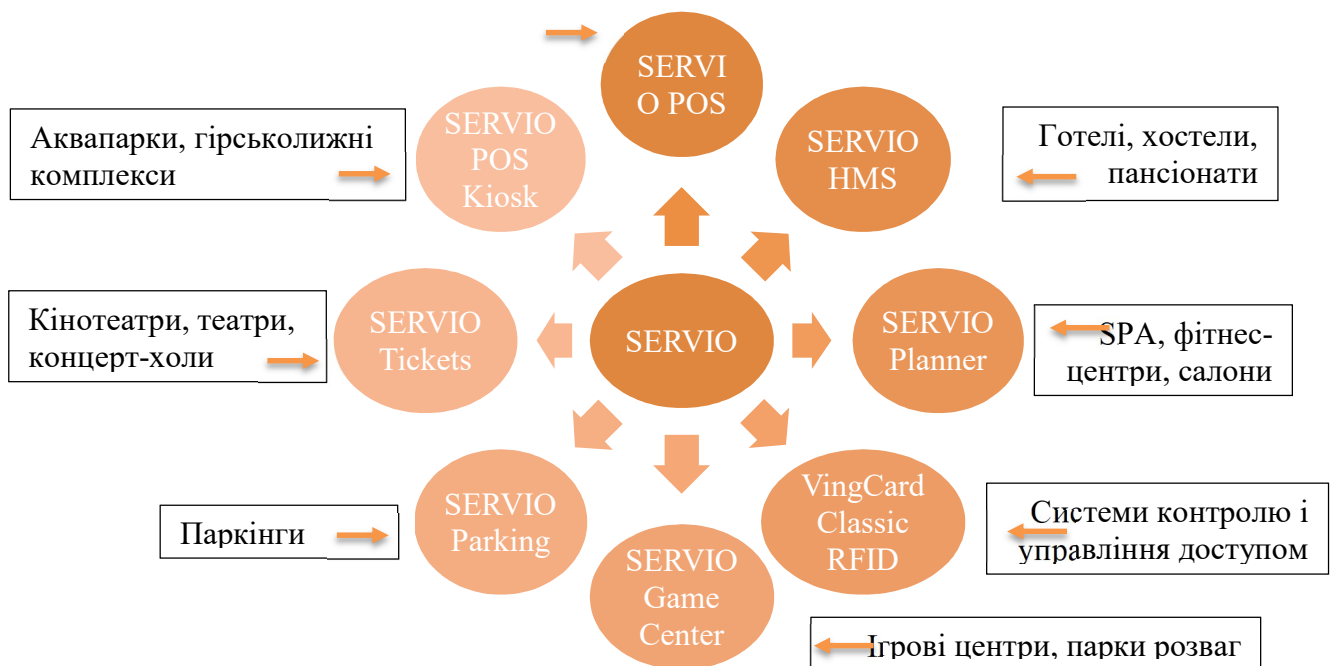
SERVI O POS

Аквапарки, гірськолижні комплекси

SERVIO POS Kiosk

SERVIO HMS

Готелі, хостели, пансіонати

Кінотеатри, театри, концерт-холи

SERVIO Tickets

SERVIO

SERVIO Planner

SPA, фітнес-центри, салони

Паркінги

SERVIO Parking

SERVIO Game Center

VingCard Classic RFID

Системи контролю і управління доступом

Ігрові центри, парки розваг